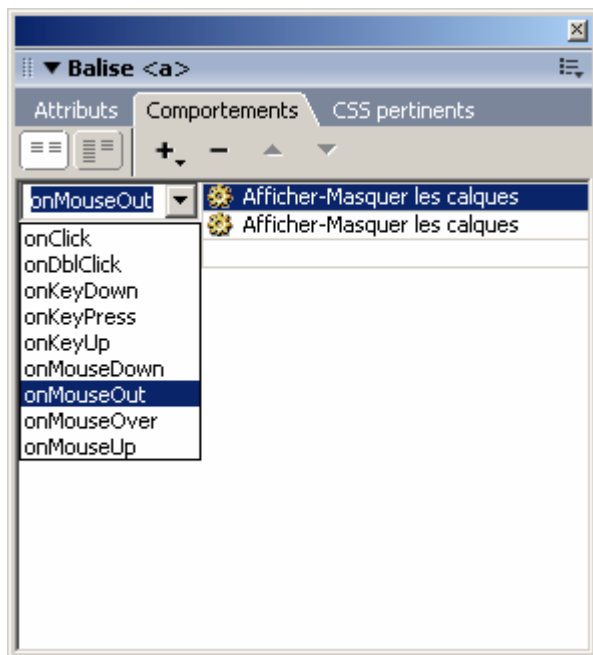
▼ Balise <a>

Attributs Comportements CSS pertinents

+ −

onMouseOut

Afficher-Masquer les calques
Afficher-Masquer les calques

onClick
onDblClick
onKeyDown
onKeyPress
onKeyUp
onMouseDown
onMouseOut
onMouseOver
onMouseUp